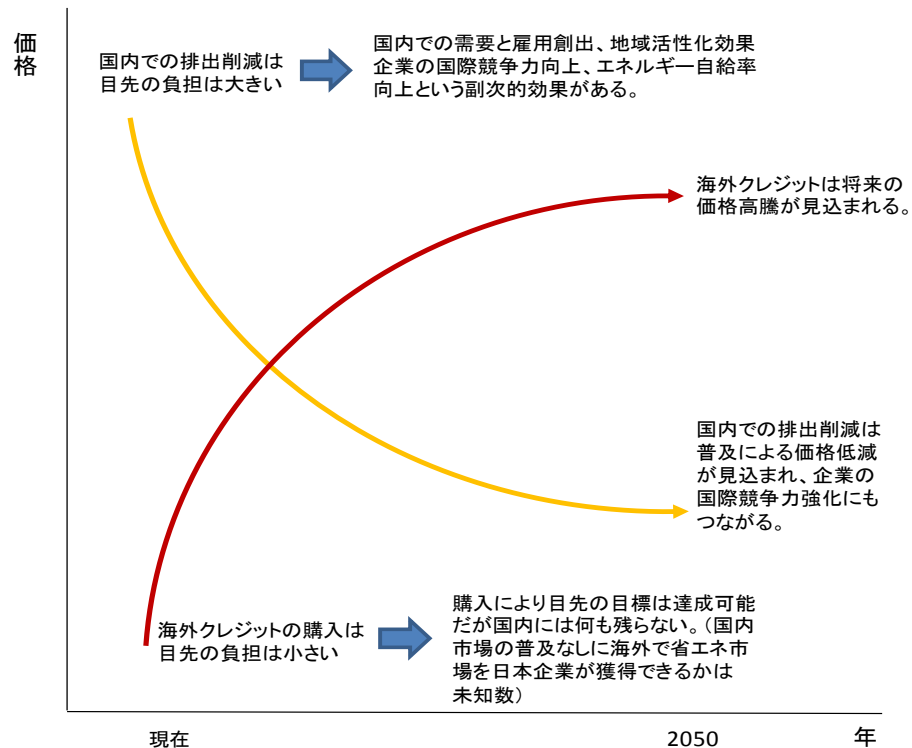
価格

国内での排出削減は目先の負担は大きい

国内での需要と雇用創出、地域活性化効果企業の国際競争力向上、エネルギー自給率向上という副次的効果がある。

海外クレジットは将来の価格高騰が見込まれる。

国内での排出削減は普及による価格低減が見込まれ、企業の国際競争力強化にもつながる。

海外クレジットの購入は目先の負担は小さい

購入により目先の目標は達成可能だが国内には何も残らない。(国内市場の普及なしに海外で省エネ市場を日本企業が獲得できるかは未知数)

現在

2050

年